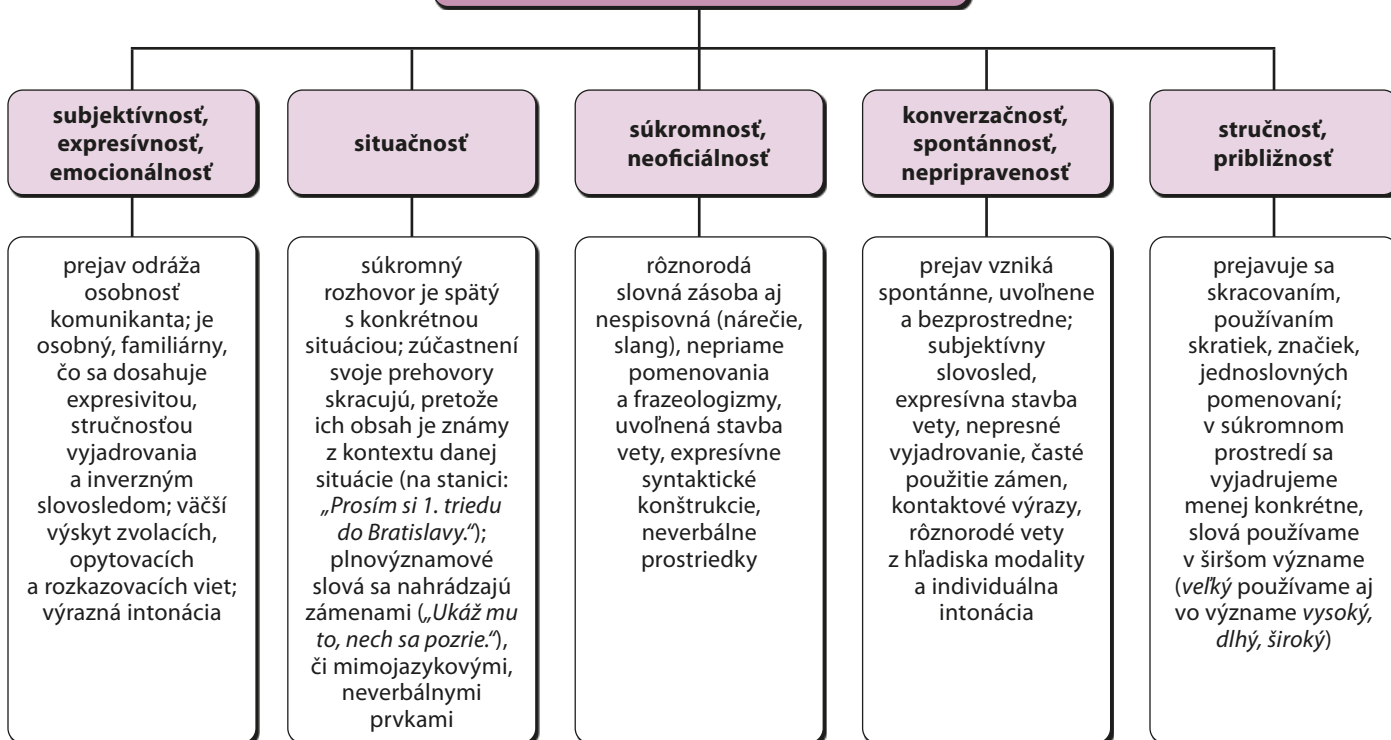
subjektívnosť, expresívnosť, emocionálnosť

prejav odráža osobnosť komunikanta; je osobný, familiárny, čo sa dosahuje expresivitou, stručnosťou vyjadrovania a inverzným slovosledom; väčší výskyt zvolacích, opytovacích a rozkazovacích viet; výrazná intonácia

situačnosť

súkromný rozhovor je spätý s konkrétnou situáciou; zúčastnení svoje prehovory skracujú, pretože ich obsah je známy z kontextu danej situácie (na stanici: *„Prosím si 1. triedu do Bratislavy.“*); plnovýznamové slová sa nahrádzajú zámenami (*„Ukáž mu to, nech sa pozrie.“*), či mimojazykovými, neverbálnymi prvkami

súkromnosť, neoficiálnosť

rôznorodá slovná zásoba aj nespisovná (nárečie, slang), nepriame pomenovania a frazeologizmy, uvoľnená stavba vety, expresívne syntaktické konštrukcie, neverbálne prostriedky

konverzačnosť, spontánnosť, nepripravenosť

prejav vzniká spontánne, uvoľnene a bezprostredne; subjektívny slovosled, expresívna stavba vety, nepresné vyjadrovanie, časté použitie zámen, kontaktové výrazy, rôznorodé vety z hľadiska modality a individuálna intonácia

stručnosť, približnosť

prejavuje sa skracovaním, používaním skratiek, značiek, jednoslovných pomenovaní; v súkromnom prostredí sa vyjadrujeme menej konkrétne, slová používame v širšom význame (*veľký* používame aj vo význame *vysoký, dlhý, široký*)